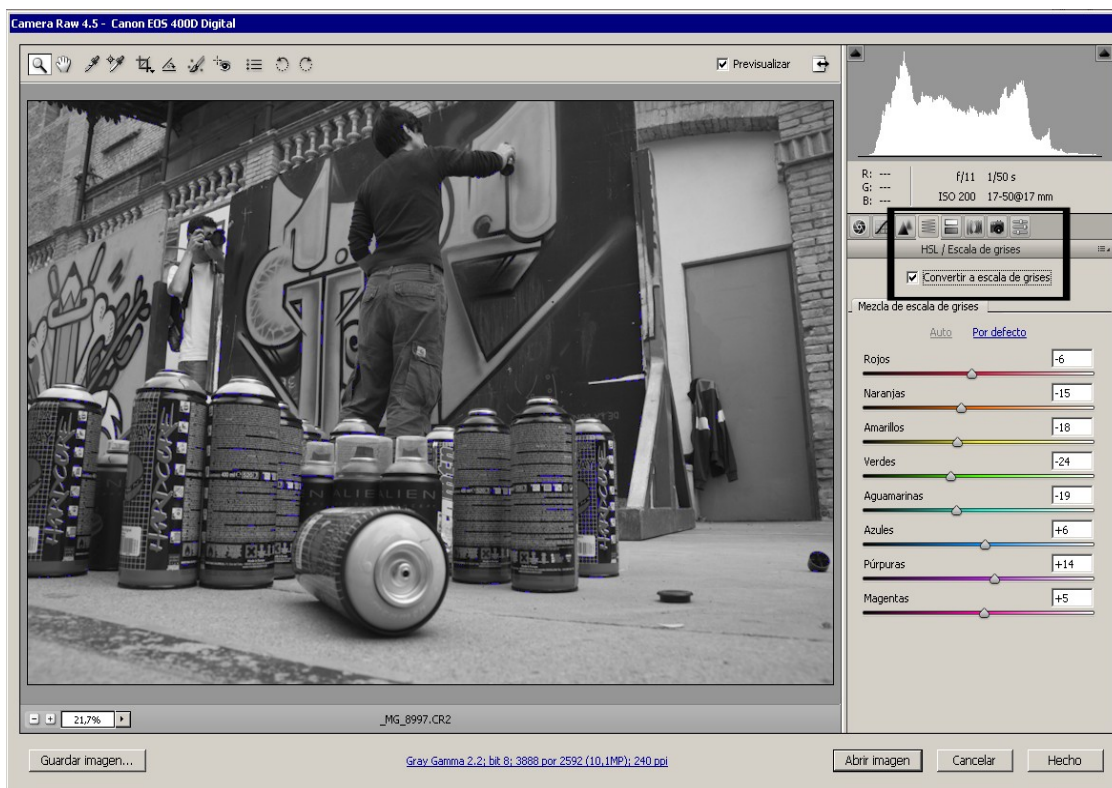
Camera Raw 4.5 - Canon EOS 400D Digital

Previsualizar

R: ---
G: ---
B: ---

f/11 1/50 s
ISO 200 17-50@17 mm

HSL / Escala de grises

Convertir a escala de grises

Mezcla de escala de grises

Auto Por defecto

| | |
|---|---|
| Rojos | -6 |
| Naranjas | -15 |
| Amarillos | -18 |
| Verdes | -24 |
| Aguamarinas | -19 |
| Azules | +6 |
| Púrpuras | +14 |
| Magentas | +5 |

21,7%

_MG_8997.CR2

Guardar imagen...

Gray Gamma 2.2; bit 8; 3888 por 2592 (10,1MP); 240 ppi

Abrir imagen Cancelar Hecho